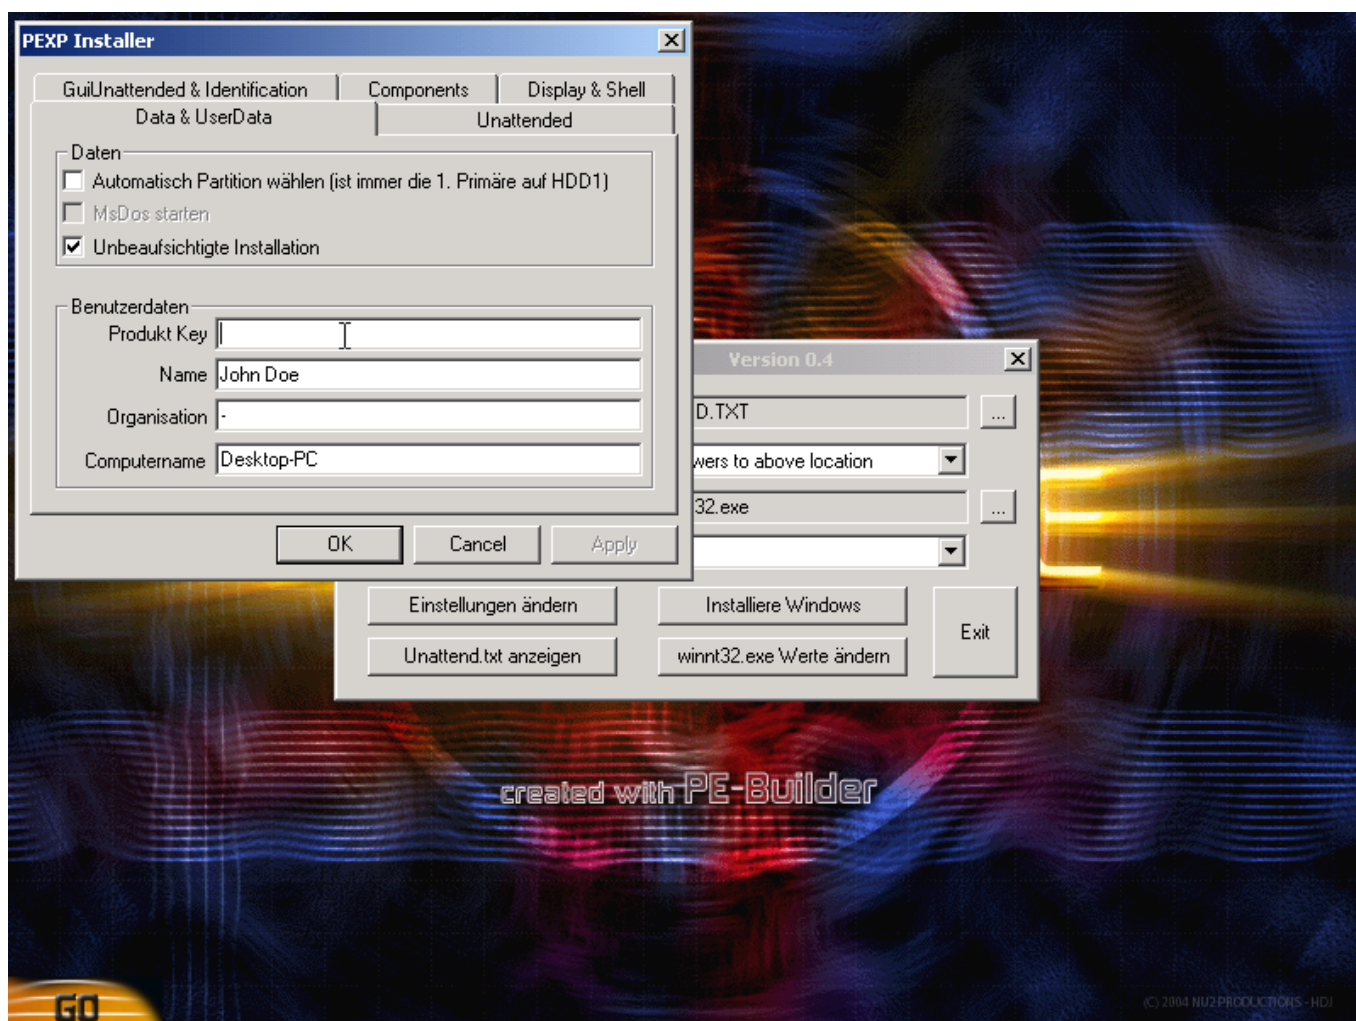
PEXP Installer

GuiUnattended & Identification
Components
Display & Shell
Data & UserData
Unattended

Daten
Automatisch Partition wählen (ist immer die 1. Primäre auf HDD1)
MsDos starten
Unbeaufsichtigte Installation

Benutzerdaten
Produkt Key
Name John Doe
Organisation -
Computername Desktop-PC

OK
Cancel
Apply

Version 0.4
D.TXT
...
wers to above location
32.exe
...

Einstellungen ändern
Installiere Windows
Exit
Unattend.txt anzeigen
winnt32.exe Werte ändern

created with PE-Builder

GO

(C) 2004 NU2 PRODUCTIONS - HDJ